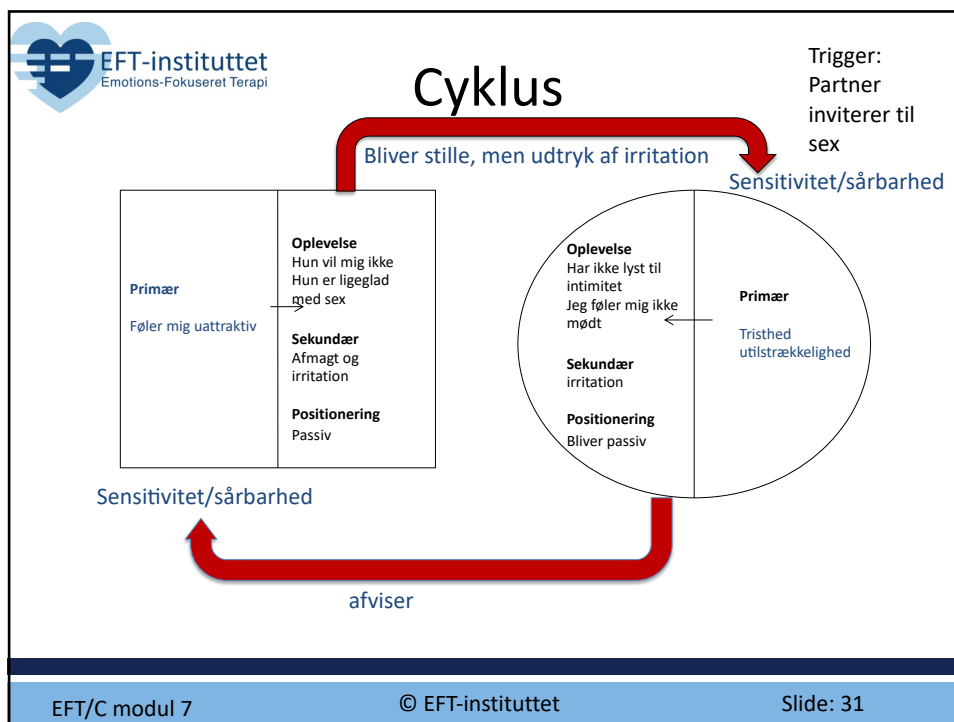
EFT-instituttet
Emotions-Fokuseret Terapi

Cyklus

Trigger: Partner inviterer til sex

Bliver stille, men udtryk af irritation

Sensitivitet/sårbarhed

Primær

Føler mig uattraktiv

Oplevelse
Hun vil mig ikke
Hun er ligeglad med sex

Sekundær
Afmagt og irritation

Positionering
Passiv

Oplevelse
Har ikke lyst til intimitet
Jeg føler mig ikke mødt

Sekundær
irritation

Positionering
Bliver passiv

Primær

Tristhed
utilstrækkelighed

Sensitivitet/sårbarhed

afviser

EFT/C modul 7

© EFT-instituttet

Slide: 31